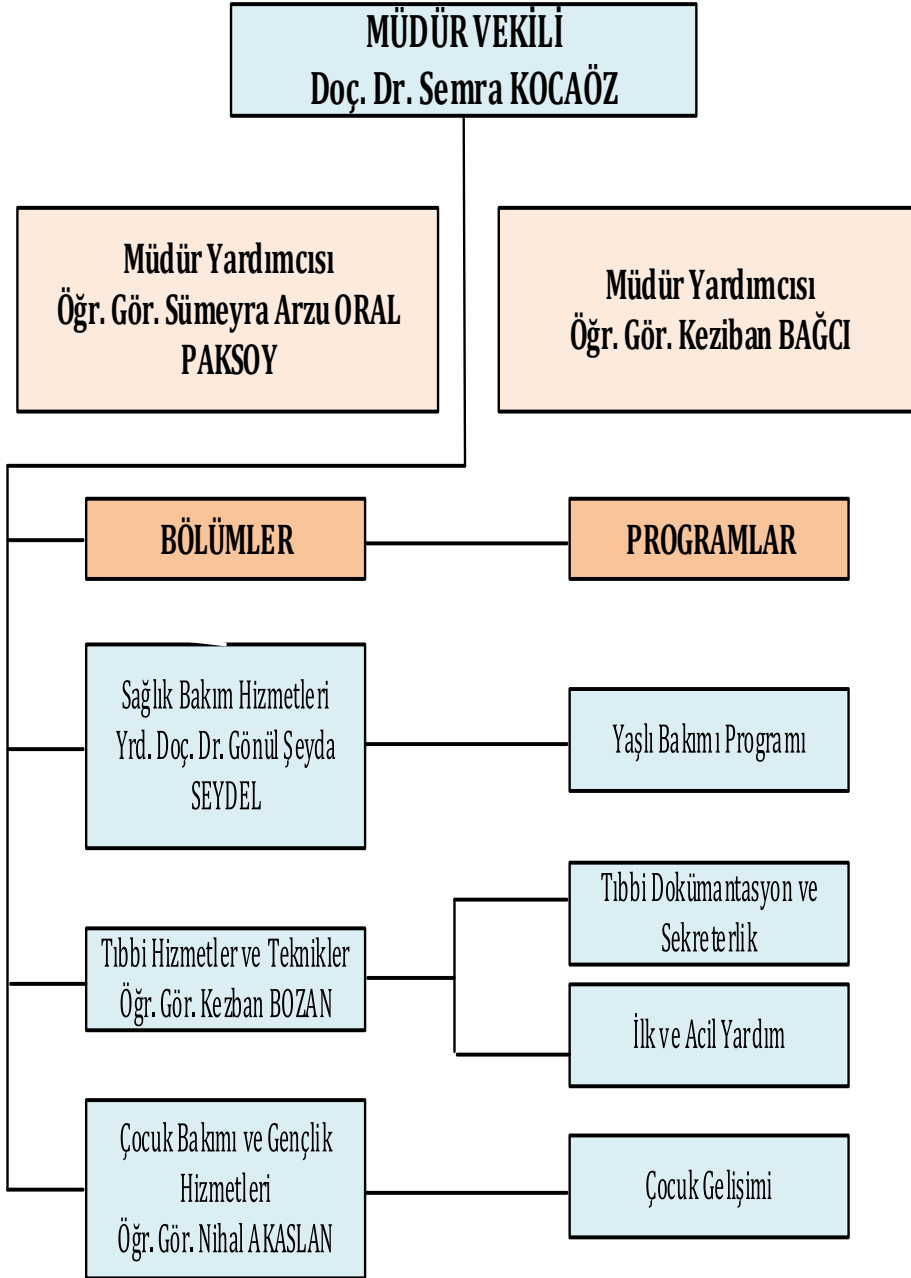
MÜDÜR VEKİLİ
Doç. Dr. Semra KOCAÖZ

Müdür Yardımcısı
Öğr. Gör. Sümeyra Arzu ORAL PAKSOY

Müdür Yardımcısı
Öğr. Gör. Keziban BAĞCI

BÖLÜMLER

PROGRAMLAR

Sağlık Bakım Hizmetleri
Yrd. Doç. Dr. Gönül Şeyda SEYDEL

Yaşlı Bakımı Programı

Tıbbi Dokümantasyon ve Sekreterlik

Tıbbi Hizmetler ve Teknikler
Öğr. Gör. Kezban BOZAN

İlk ve Acil Yardım

Çocuk Bakımı ve Gençlik Hizmetleri
Öğr. Gör. Nihal AKASLAN

Çocuk Gelişimi